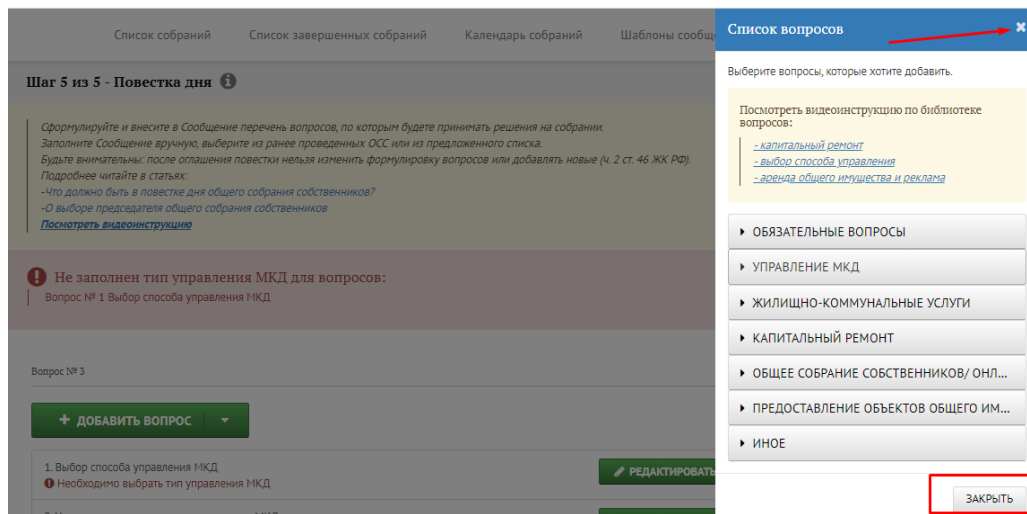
Список собраний Список завершенных собраний Календарь собраний Шаблоны сообщ

Шаг 5 из 5 - Повестка дня

Сформулируйте и внесите в Сообщение перечень вопросов, по которым будете принимать решения на собрании.
Заполните Сообщение вручную, выберите из ранее проведенных ОСС или из предложенного списка.
Будьте внимательны: после оглашения повестки нельзя изменить формулировку вопросов или добавлять новые (ч. 2 ст. 46 ЖК РФ).
Подробнее читайте в статьях:
-Что должно быть в повестке дня общего собрания собственников?
-О выборе председателя общего собрания собственников
Посмотреть видеоинструкцию

Не заполнен тип управления МКД для вопросов:
Вопрос № 1 Выбор способа управления МКД

Вопрос № 3

+ ДОБАВИТЬ ВОПРОС

1. Выбор способа управления МКД
Необходимо выбрать тип управления МКД

РЕДАКТИРОВАТЬ

Список вопросов

Выберите вопросы, которые хотите добавить.

Посмотреть видеоинструкцию по библиотеке вопросов:
- капитальный ремонт
- выбор способа управления
- аренда общего имущества и реклама

ОБЯЗАТЕЛЬНЫЕ ВОПРОСЫ
УПРАВЛЕНИЕ МКД
ЖИЛИЩНО-КОММУНАЛЬНЫЕ УСЛУГИ
КАПИТАЛЬНЫЙ РЕМОНТ
ОБЩЕЕ СОБРАНИЕ СОБСТВЕННИКОВ/ ОНЛ...
ПРЕДОСТАВЛЕНИЕ ОБЪЕКТОВ ОБЩЕГО ИМ...
ИНОЕ

ЗАКРЫТЬ